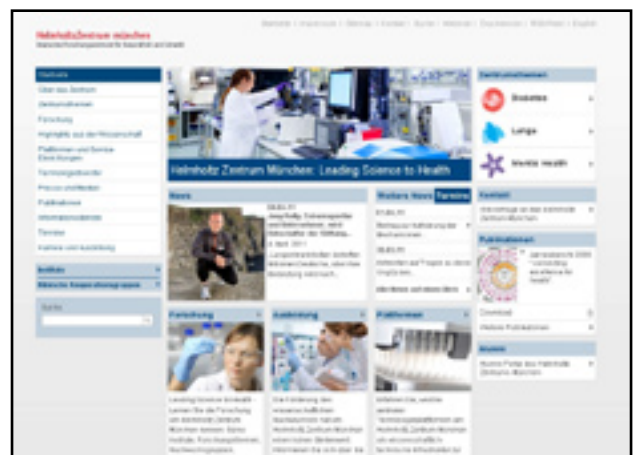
HelmholtzZentrum münchen

Startseite

Helmholtz Zentrum München: Leading Science to Health

News

Weitere News

Termine

Zentrumsthemen

Diabetes

Lunge

Mental Health

Forschung

Ausbildung

Plattformen

Publikationen

Download

Suche

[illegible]